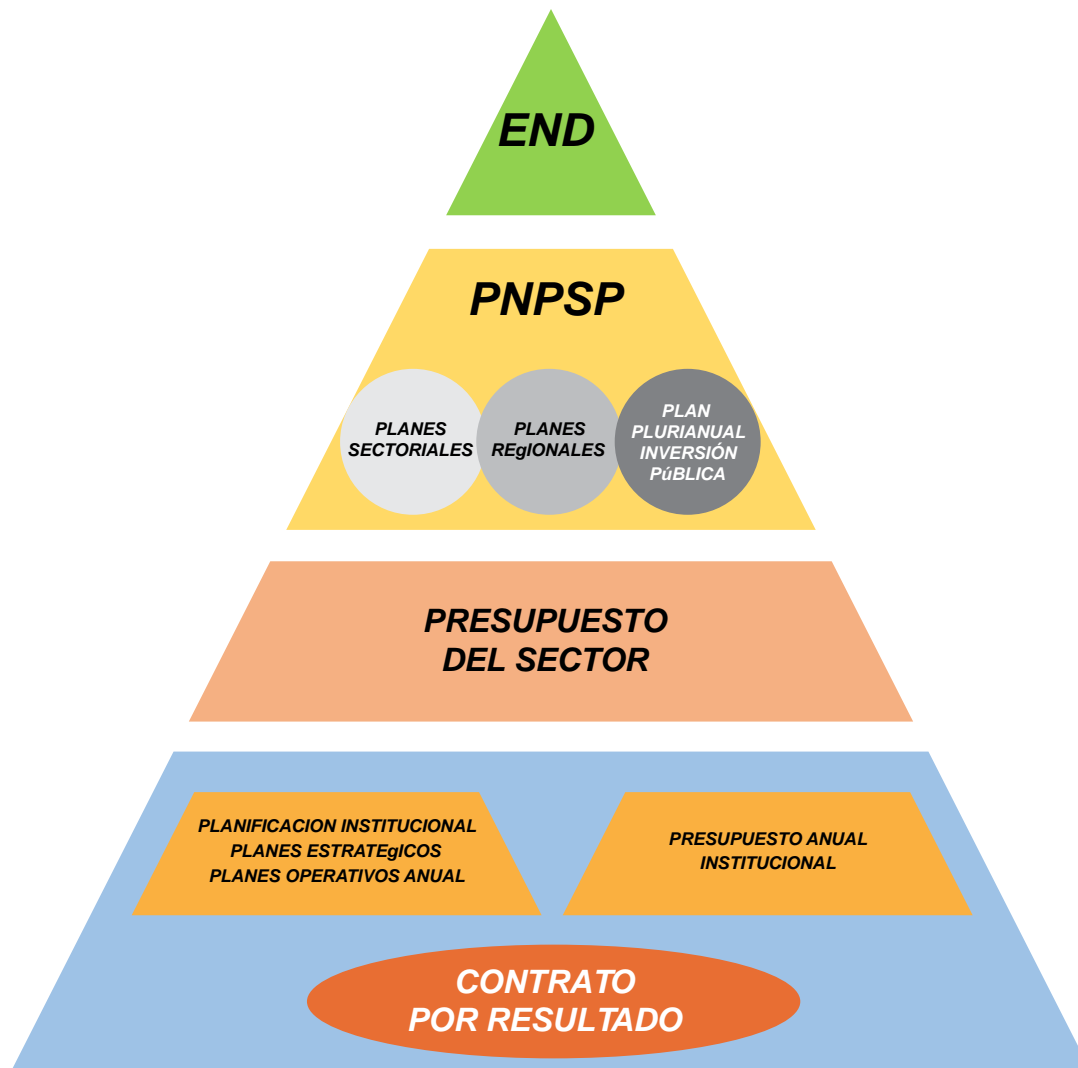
END

PNPSP

PLANES SECTORIALES

PLANES REgIONALES

PLAN PLURIANUAL INVERSIÓN PúBLICA

PRESUPUESTO DEL SECTOR

PLANIFICACION INSTITUCIONAL
PLANES ESTRATEgICOS
PLANES OPERATIVOS ANUAL

PRESUPUESTO ANUAL INSTITUCIONAL

CONTRATO POR RESULTADO